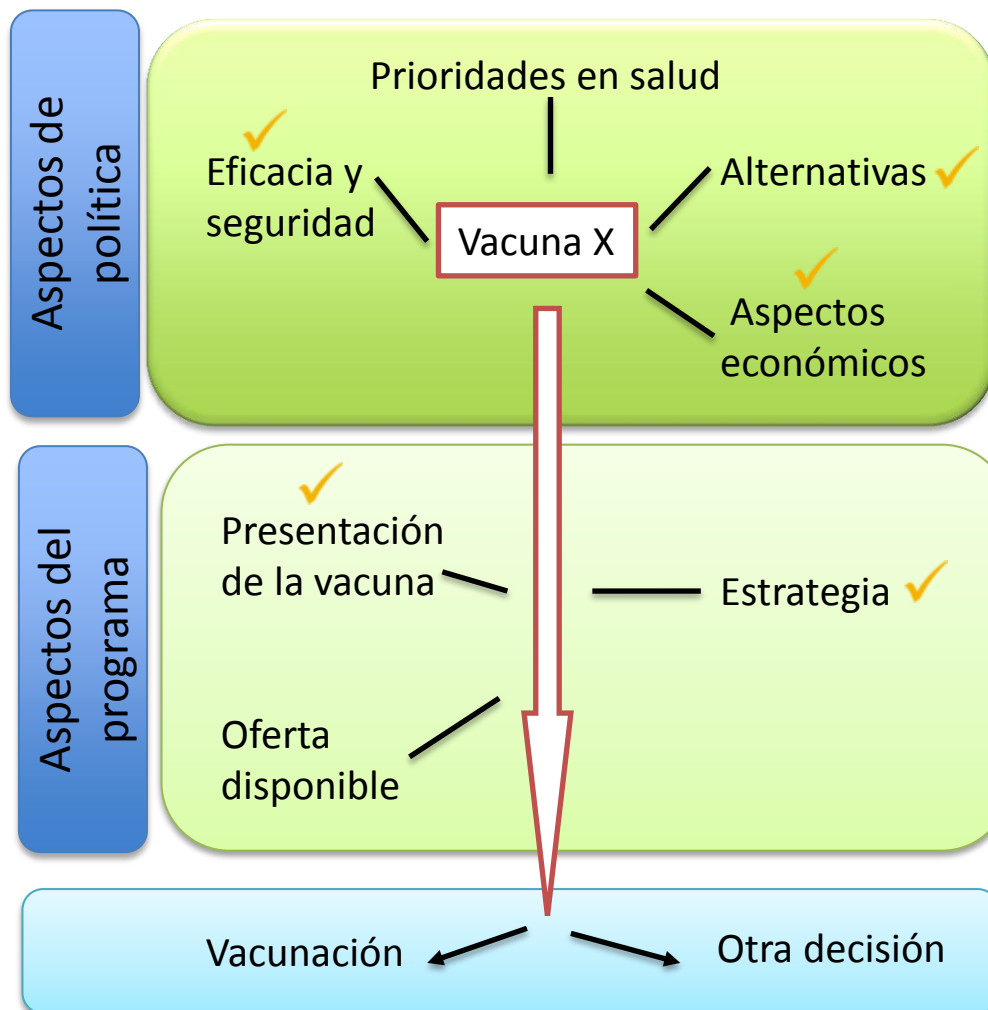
Aspectos de política

Prioridades en salud

Eficacia y seguridad

Vacuna X

Alternativas

Aspectos económicos

Aspectos del programa

Presentación de la vacuna

Estrategia

Oferta disponible

Vacunación

Otra decisión